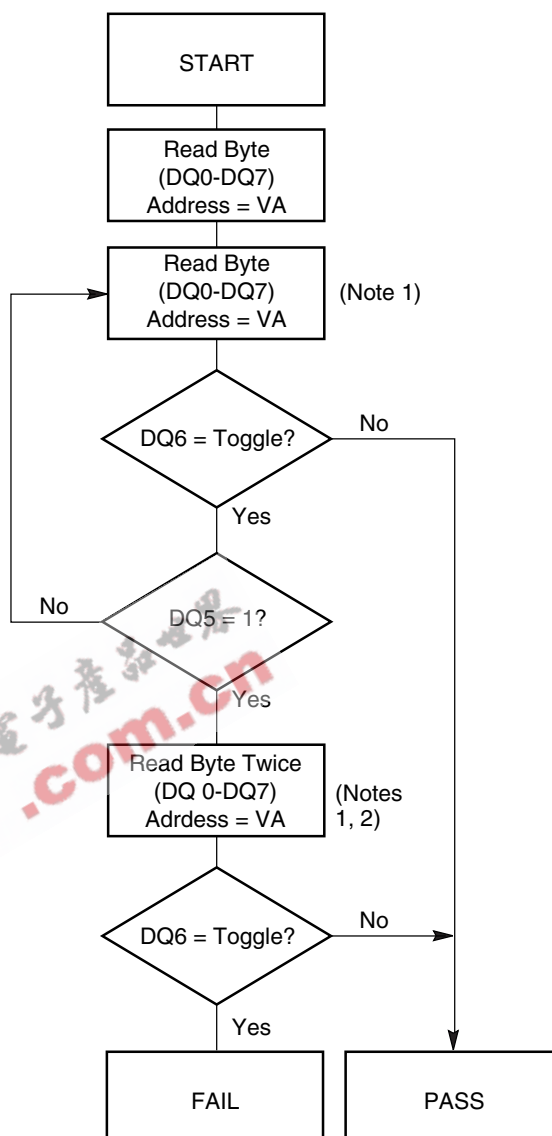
START

Read Byte
(DQ0-DQ7)
Address = VA

Read Byte
(DQ0-DQ7)
Address = VA

(Note 1)

DQ6 = Toggle?

No

Yes

No

DQ5 = 1?

Yes

子产品世界
.com.cn

Read Byte Twice
(DQ 0-DQ7)
Adrdess = VA

(Notes 1, 2)

DQ6 = Toggle?

No

Yes

FAIL

PASS